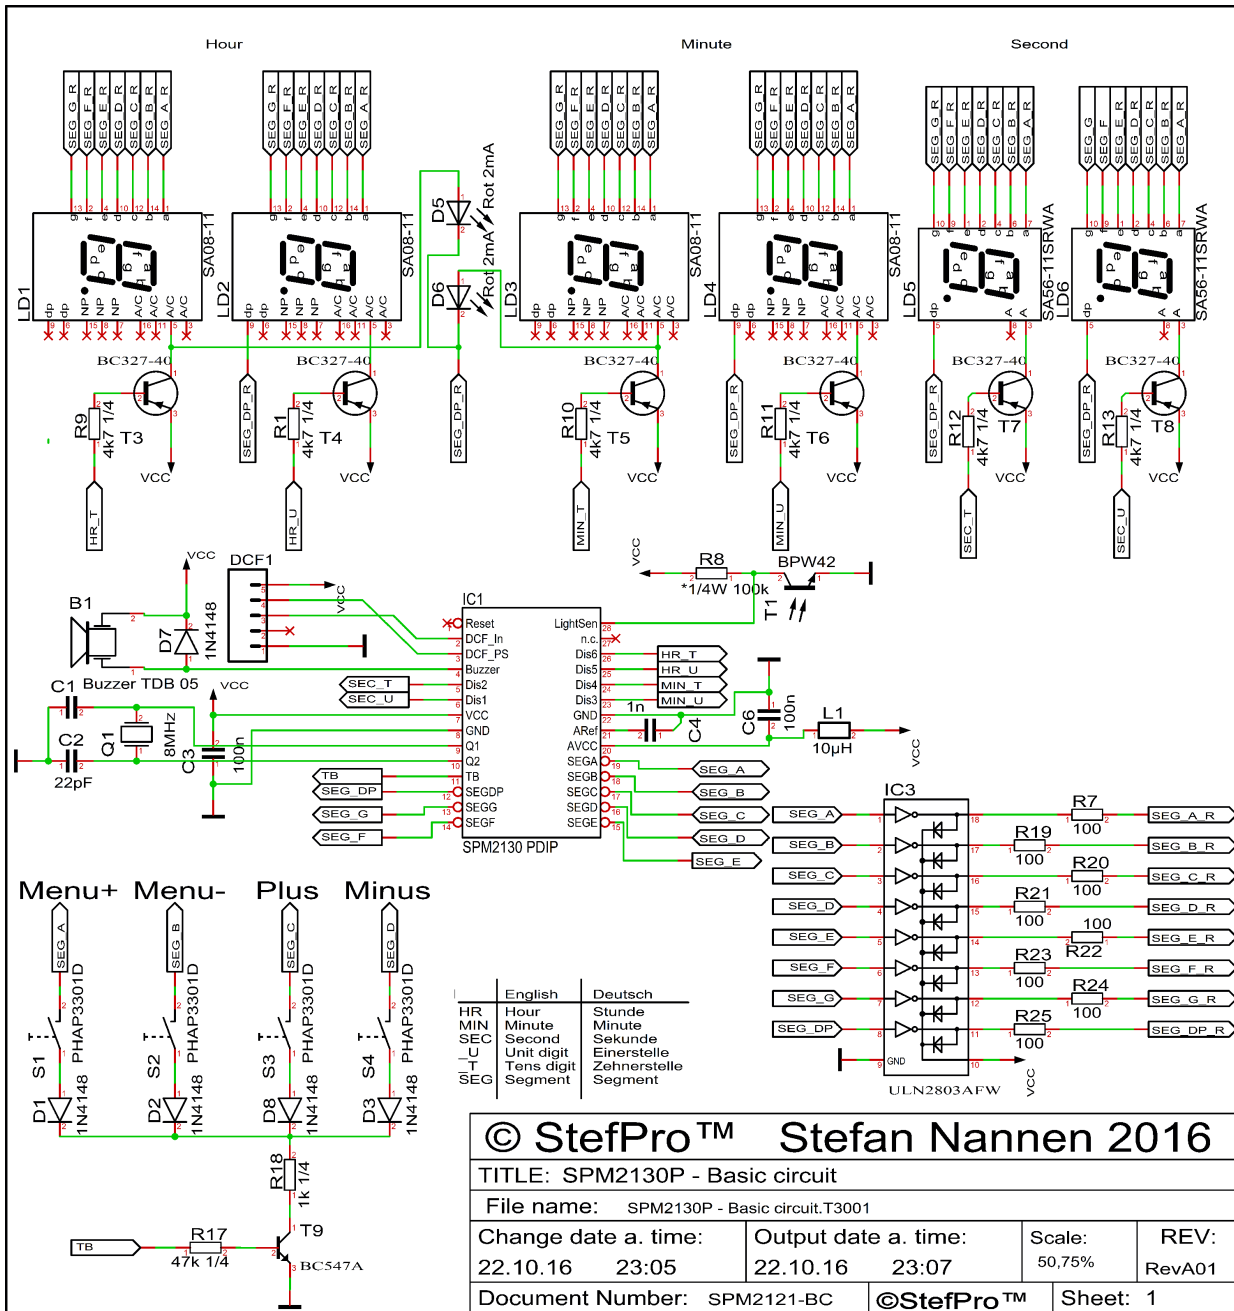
Hour

Minute

Second

SEG G R SEG F R SEG E R SEG D R SEG C R SEG B R SEG A R

LD1 SA08-11 LD2 SA08-11 LD3 SA08-11 LD4 SA08-11 LD5 SA56-11SRWA LD6 SA56-11SRWA

D5 Rot 2mA
D6 Rot 2mA

BC327-40 BC327-40 BC327-40 BC327-40 BC327-40 BC327-40

R9 4k7 1/4 T3
R1 4k7 1/4 T4
R10 4k7 1/4 T5
R11 4k7 1/4 T6
R12 4k7 1/4 T7
R13 4k7 1/4 T8

VCC VCC VCC VCC VCC VCC

SEG_DP_R SEG_DP_R SEG_DP_R SEG_DP_R SEG_DP_R

HR_T HR_U MIN_T MIN_U SEC_T SEC_U

VCC
DCF1
B1
D7 1N4148
Buzzer TDB 05
C1
C2 22pF
Q1 8MHz
C3 100n
VCC

R8 *1/4W 100k
BPW42
T1

IC1
Reset
DCF_In
DCF_PS
Buzzer
Dis2
Dis1
VCC
GND
Q1
Q2
TB
SEGDP
SEGG
SEGF
LightSen
n.c.
Dis6
Dis5
Dis4
Dis3
GND
ARef
AVCC
SEGA
SEGB
SEGC
SEGD
SEGE
SPM2130 PDIP

SEC_T SEC_U TB SEG_DP SEG_G SEG_F
HR_T HR_U MIN_T MIN_U
1n C4
C6 100n
L1 10µH
VCC
SEG_A SEG_B SEG_C SEG_D SEG_E

IC3
SEG_A SEG_B SEG_C SEG_D SEG_E SEG_F SEG_G SEG_DP
GND
ULN2803AFW
VCC
R7 100
R19 100
R20 100
R21 100
R22 100
R23 100
R24 100
R25 100
SEG_A_R SEG_B_R SEG_C_R SEG_D_R SEG_E_R SEG_F_R SEG_G_R SEG_DP_R

Menu+ Menu- Plus Minus
SEG_A SEG_B SEG_C SEG_D
S1 PHAP3301D
S2 PHAP3301D
S3 PHAP3301D
S4 PHAP3301D
D1 1N4148
D2 1N4148
D8 1N4148
D3 1N4148
R18 1k 1/4
T9
TB
R17 47k 1/4
BC547A

| | English | Deutsch |
|---|---|---|
| HR | Hour | Stunde |
| MIN | Minute | Minute |
| SEC | Second | Sekunde |
| _U | Unit digit | Einerstelle |
| _T | Tens digit | Zehnerstelle |
| SEG | Segment | Segment |

© StefPro™ Stefan Nannen 2016
TITLE: SPM2130P - Basic circuit
File name: SPM2130P - Basic circuit.T3001
Change date a. time: 22.10.16 23:05
Output date a. time: 22.10.16 23:07
Scale: 50,75%
REV: RevA01
Document Number: SPM2121-BC
©StefPro™
Sheet: 1